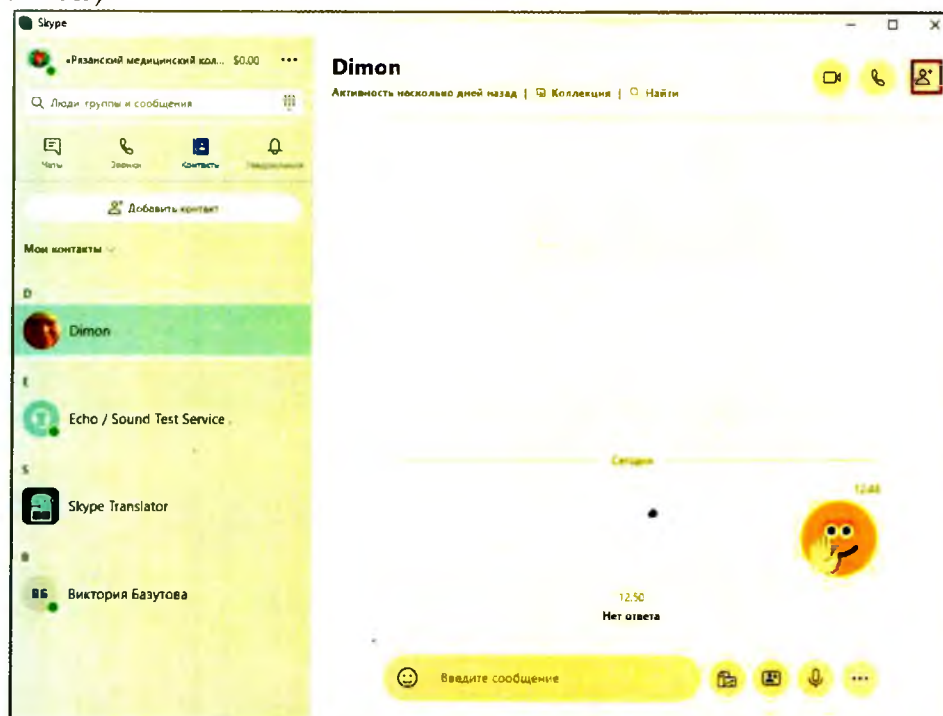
Skype

«Рязанский медицинский кол... $0.00 ···

Люди группы и сообщения

Чаты Звонки Контакты Уведомления

Добавить контакт

Мои контакты

D

Dimon

E

Echo / Sound Test Service

S

Skype Translator

В

ВБ Виктория Базутова

Dimon

Активность несколько дней назад | Коллекция | Найти

Сегодня

12:48

12:50

Нет ответа

Введите сообщение